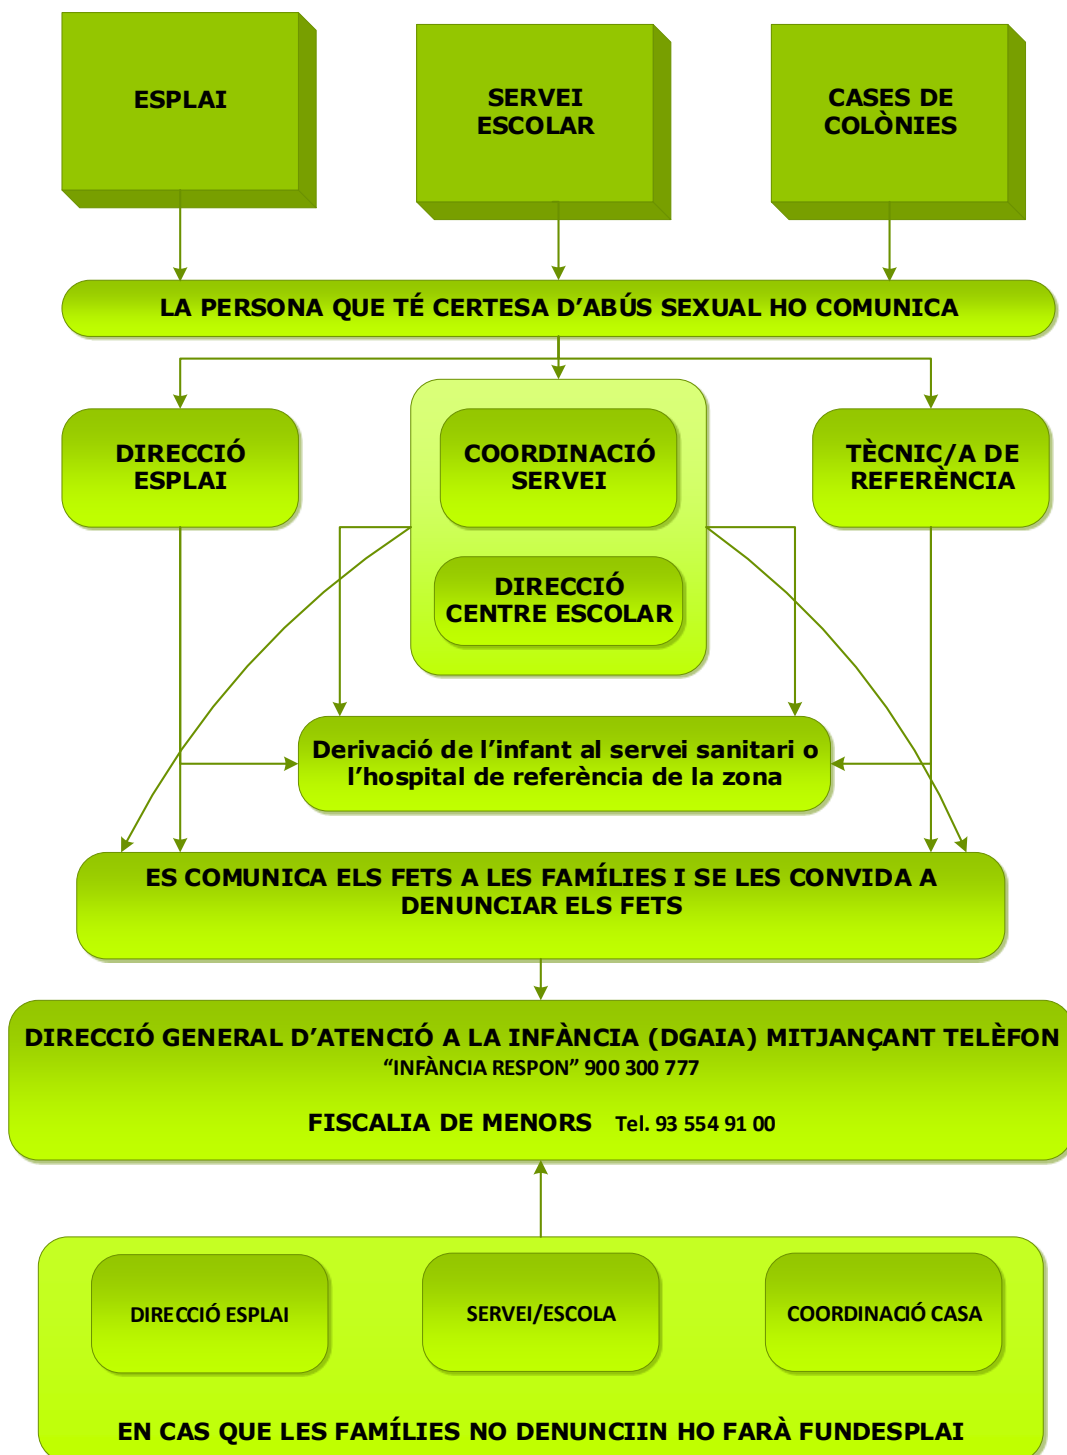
ESPLAI

SERVEI ESCOLAR

CASES DE COLÒNIES

LA PERSONA QUE TÉ CERTESA D'ABÚS SEXUAL HO COMUNICA

DIRECCIÓ ESPLAI

COORDINACIÓ SERVEI

DIRECCIÓ CENTRE ESCOLAR

TÈCNIC/A DE REFERÈNCIA

Derivació de l'infant al servei sanitari o l'hospital de referència de la zona

ES COMUNICA ELS FETS A LES FAMÍLIES I SE LES CONVIDA A DENUNCIAR ELS FETS

DIRECCIÓ GENERAL D'ATENCIÓ A LA INFÀNCIA (DGAIA) MITJANÇANT TELÈFON
"INFÀNCIA RESPON" 900 300 777

FISCALIA DE MENORS Tel. 93 554 91 00

DIRECCIÓ ESPLAI

SERVEI/ESCOLA

COORDINACIÓ CASA

EN CAS QUE LES FAMÍLIES NO DENUNCIIN HO FARÀ FUNDESPLAI